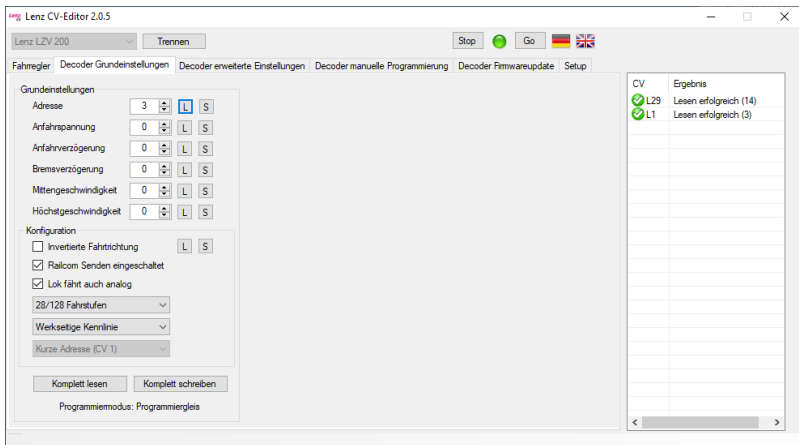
Lenz CV-Editor 2.0.5

Lenz LZV 200
Trennen
Stop
Go

Fahrregler | Decoder Grundeinstellungen | Decoder erweiterte Einstellungen | Decoder manuelle Programmierung | Decoder Firmwareupdate | Setup

Grundeinstellungen
Adresse 3 L S
Anfahrspannung 0 L S
Anfahrverzögerung 0 L S
Bremsverzögerung 0 L S
Mittengeschwindigkeit 0 L S
Höchstgeschwindigkeit 0 L S

Konfiguration
Invertierte Fahrtrichtung L S
Railcom Senden eingeschaltet
Lok fährt auch analog
28/128 Fahrstufen
Werkseitige Kennlinie
Kurze Adresse (CV 1)

Komplett lesen
Komplett schreiben
Programmiermodus: Programmiergleis

| CV | Ergebnis |
|---|---|
| L29 | Lesen erfolgreich (14) |
| L1 | Lesen erfolgreich (3) |